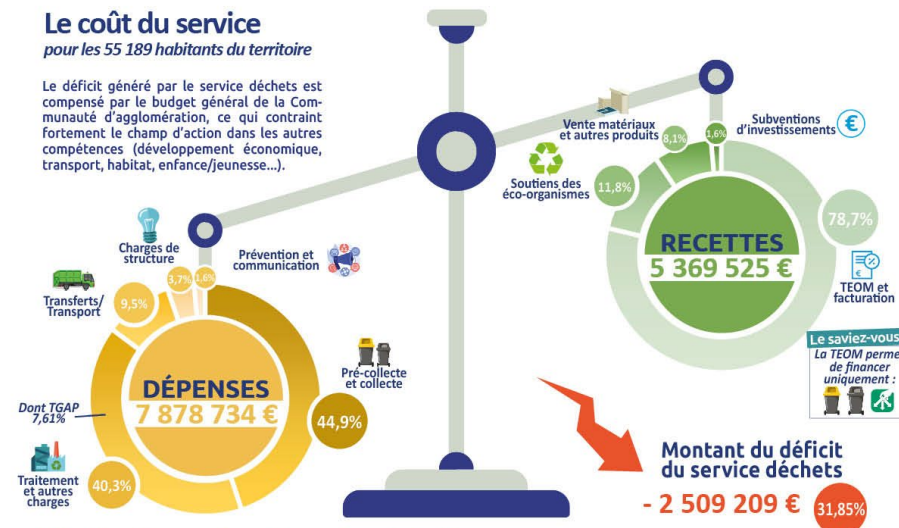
Le coût du service
pour les 55 189 habitants du territoire

Le déficit généré par le service déchets est compensé par le budget général de la Communauté d'agglomération, ce qui contraint fortement le champ d'action dans les autres compétences (développement économique, transport, habitat, enfance/jeunesse...).

Charges de structure
Prévention et communication
3,7%
1,6%
Transferts/ Transport
9,5%
DÉPENSES
7 878 734 €
Pré-collecte et collecte
44,9%
Dont TGAP 7,61%
Traitement et autres charges
40,3%

Vente matériaux et autres produits
8,1%
1,6%
Subventions d'investissements
Soutiens des éco-organismes
11,8%
78,7%
RECETTES
5 369 525 €
TEOM et facturation

Le saviez-vous
La TEOM perme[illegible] de financer uniquement :

Montant du déficit du service déchets
- 2 509 209 €
31,85%